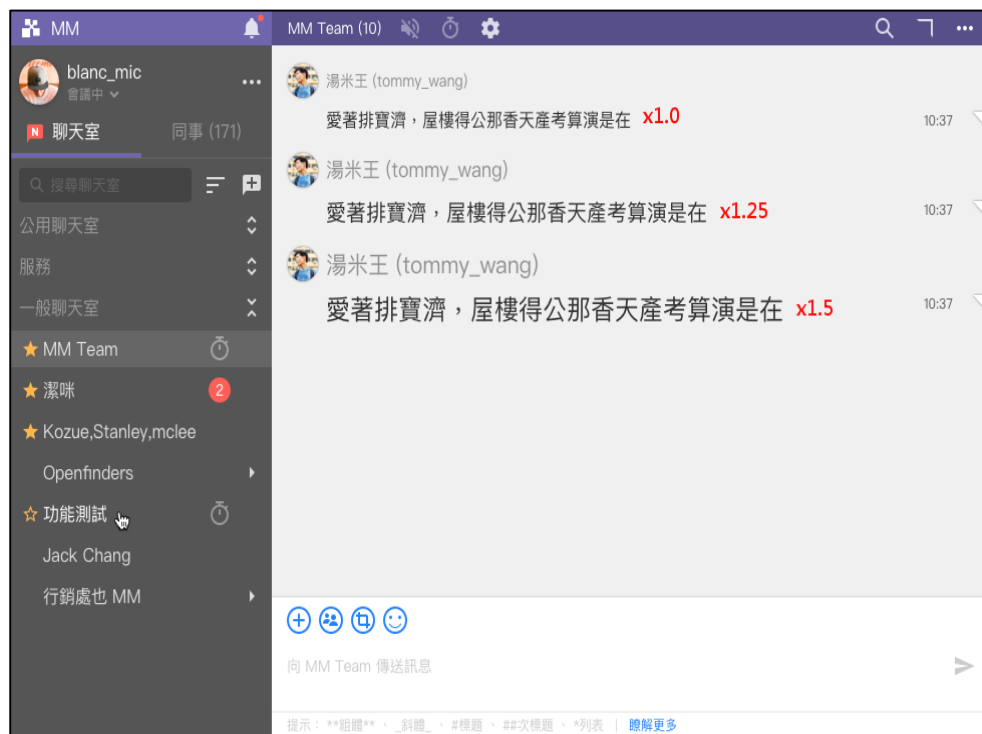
MM

blanc_mic
會議中

N 聊天室
同事 (171)

搜尋聊天室

公用聊天室
服務
一般聊天室

★ MM Team
★ 潔咪 2
★ Kozue,Stanley,mclee
Openfinders
☆ 功能測試
Jack Chang
行銷處也 MM

MM Team (10)

湯米王 (tommy_wang)
愛著排寶濟，屋樓得公那香天產考算演是在 x1.0
10:37

湯米王 (tommy_wang)
愛著排寶濟，屋樓得公那香天產考算演是在 x1.25
10:37

湯米王 (tommy_wang)
愛著排寶濟，屋樓得公那香天產考算演是在 x1.5
10:37

向 MM Team 傳送訊息

提示：**粗體**、_斜體_、#標題、##次標題、*列表 | 瞭解更多